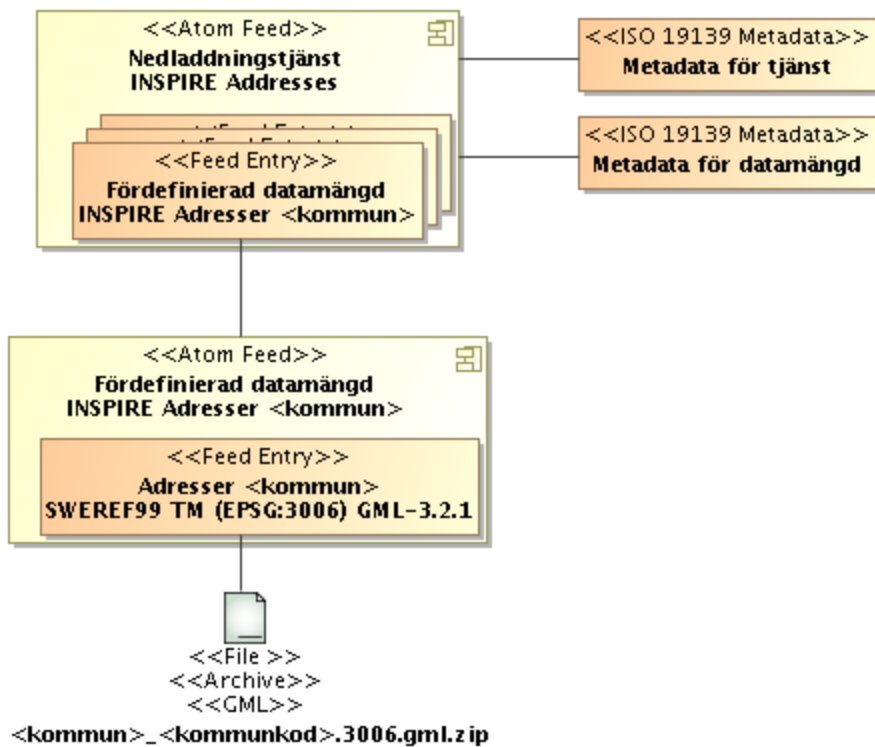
<<Atom Feed>>
Nedladdningstjänst
INSPIRE Addresses

<<ISO 19139 Metadata>>
Metadata för tjänst

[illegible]

<<Feed Entry>>
Fördefinierad datamängd
INSPIRE Adresser <kommun>

<<ISO 19139 Metadata>>
Metadata för datamängd

<<Atom Feed>>
Fördefinierad datamängd
INSPIRE Adresser <kommun>

<<Feed Entry>>
Adresser <kommun>
SWEREF99 TM (EPSG:3006) GML-3.2.1

<<File >>
<<Archive>>
<<GML>>
<kommun>_<kommunkod>.3006.gml.zip